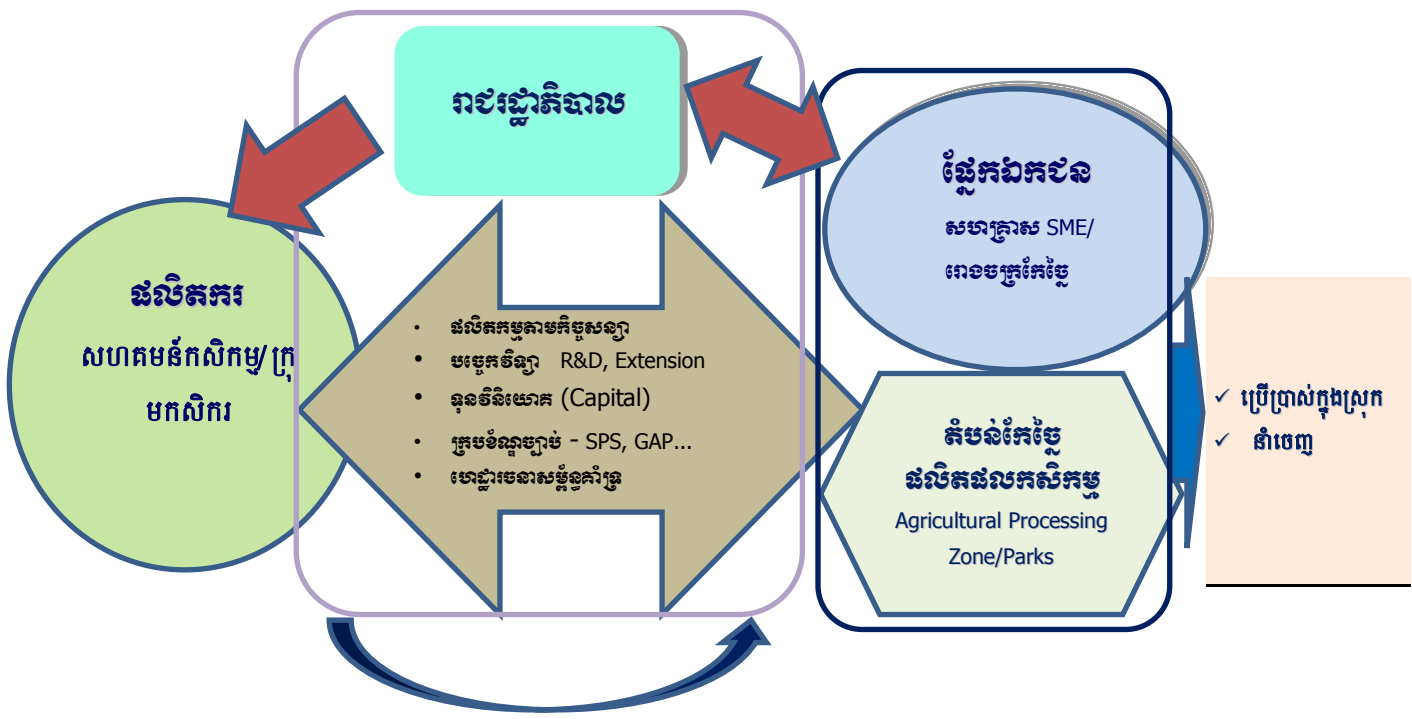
រាជរដ្ឋាភិបាល

ផលិតករ
សហគមន៍កសិកម្ម/ក្រុមកសិករ

• ផលិតកម្មតាមកិច្ចសន្យា
• បច្ចេកវិទ្យា R&D, Extension
• ទុនវិនិយោគ (Capital)
• ក្របខ័ណ្ឌច្បាប់ - SPS, GAP...
• ហេដ្ឋារចនាសម្ព័ន្ធគាំទ្រ

ផ្នែកឯកជន
សហគ្រាស SME/
រោងចក្រកែច្នៃ

តំបន់កែច្នៃ
ផលិតផលកសិកម្ម
Agricultural Processing Zone/Parks

✓ ប្រើប្រាស់ក្នុងស្រុក
✓ នាំចេញ